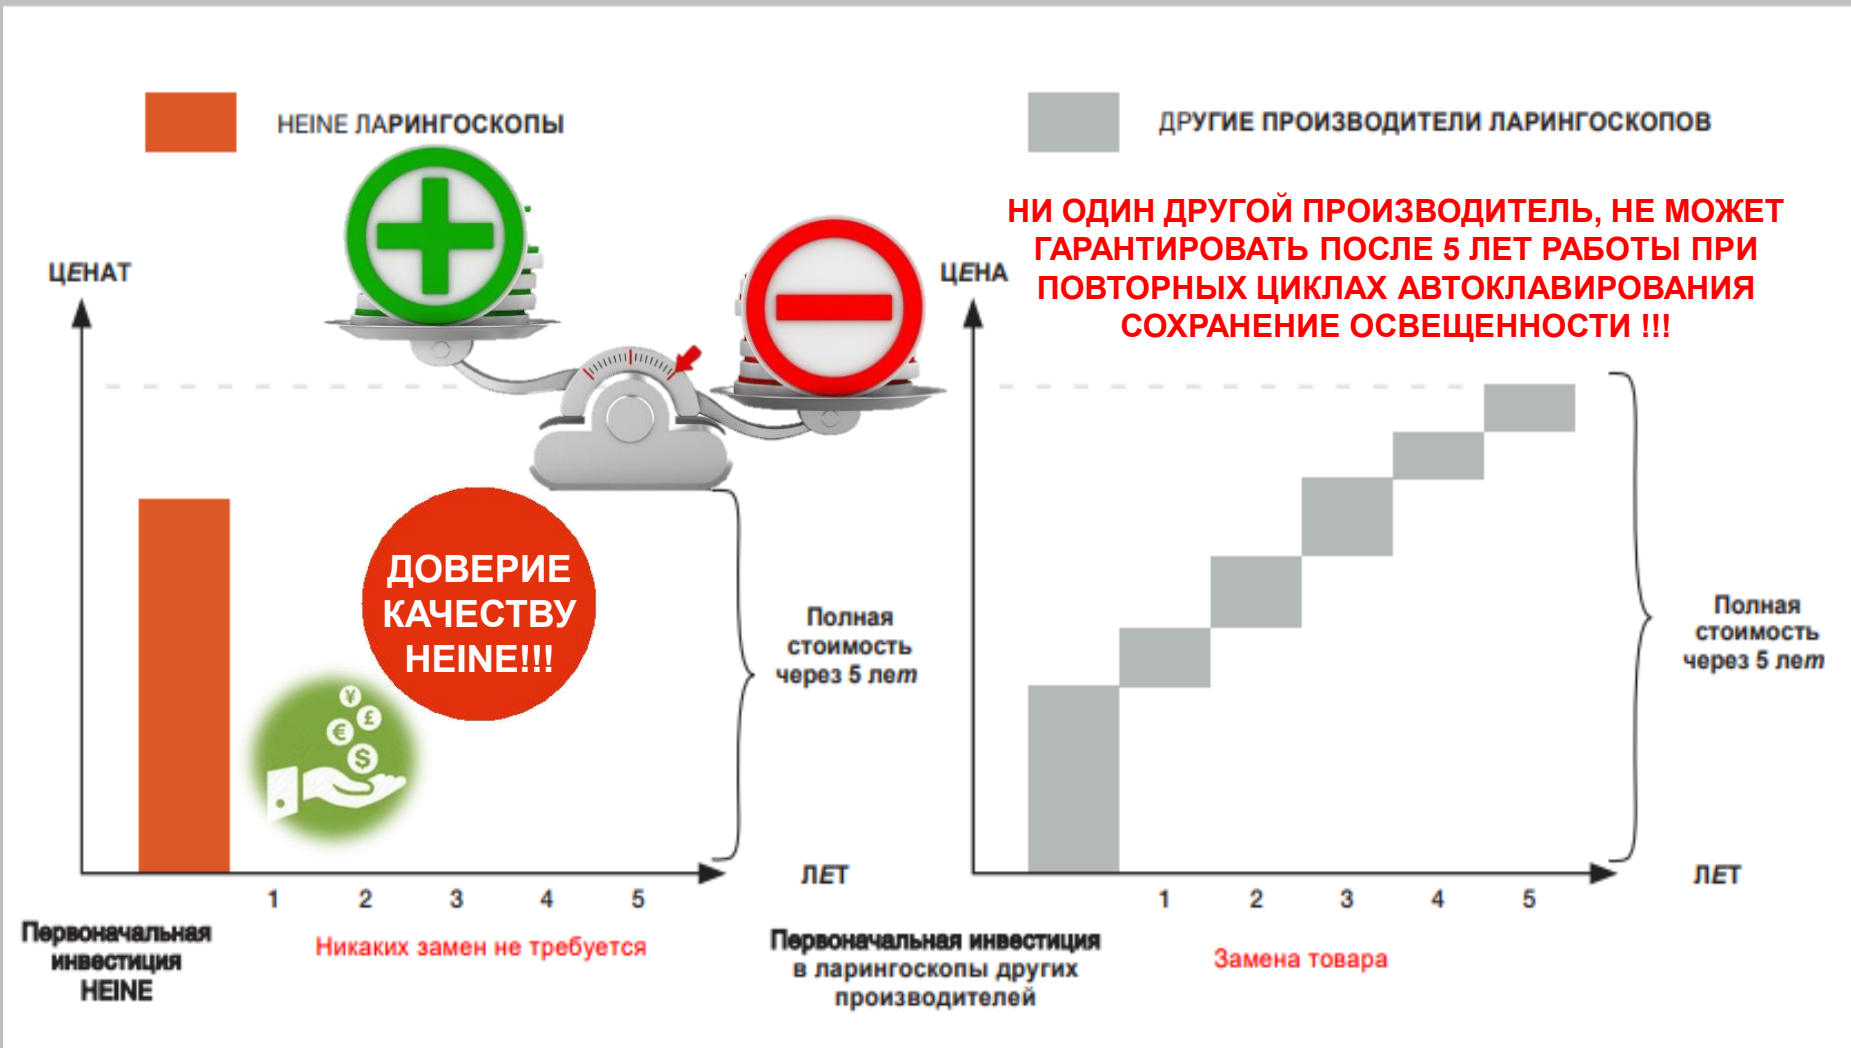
HEINE ЛАРИНГОСКОПЫ

ДРУГИЕ ПРОИЗВОДИТЕЛИ ЛАРИНГОСКОПОВ

НИ ОДИН ДРУГОЙ ПРОИЗВОДИТЕЛЬ, НЕ МОЖЕТ ГАРАНТИРОВАТЬ ПОСЛЕ 5 ЛЕТ РАБОТЫ ПРИ ПОВТОРНЫХ ЦИКЛАХ АВТОКЛАВИРОВАНИЯ СОХРАНЕНИЕ ОСВЕЩЕННОСТИ !!!

ЦЕНАТ

ЦЕНА

ДОВЕРИЕ КАЧЕСТВУ HEINE!!!

Полная стоимость через 5 лет

Полная стоимость через 5 лет

ЛЕТ

ЛЕТ

1 2 3 4 5

1 2 3 4 5

Первоначальная инвестиция HEINE

Никаких замен не требуется

Первоначальная инвестиция в ларингоскопы других производителей

Замена товара